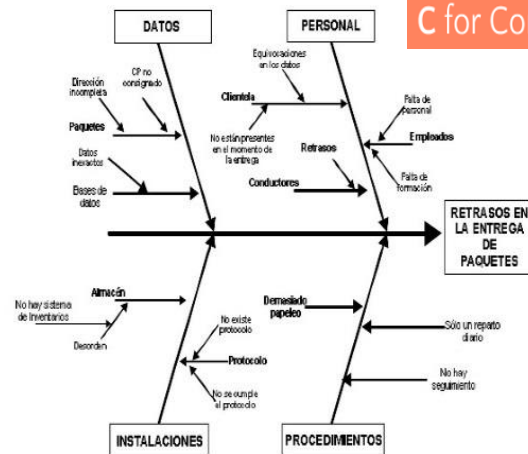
C for Co

DATOS

PERSONAL

Dirección incompleta

CP no consignado

Paquetes

Datos inexactos

Bases de datos

Equivocaciones en los datos

Clientela

No están presentes en el momento de la entrega

Retrasos

Conductores

Falta de personal

Empleados

Falta de formación

RETRASOS EN LA ENTREGA DE PAQUETES

Almacén

No hay sistema de inventarios

Desorden

No existe protocolo

Protocolo

No se cumple el protocolo

Demasiado papeleo

Sólo un reparto diario

No hay seguimiento

INSTALACIONES

PROCEDIMIENTOS